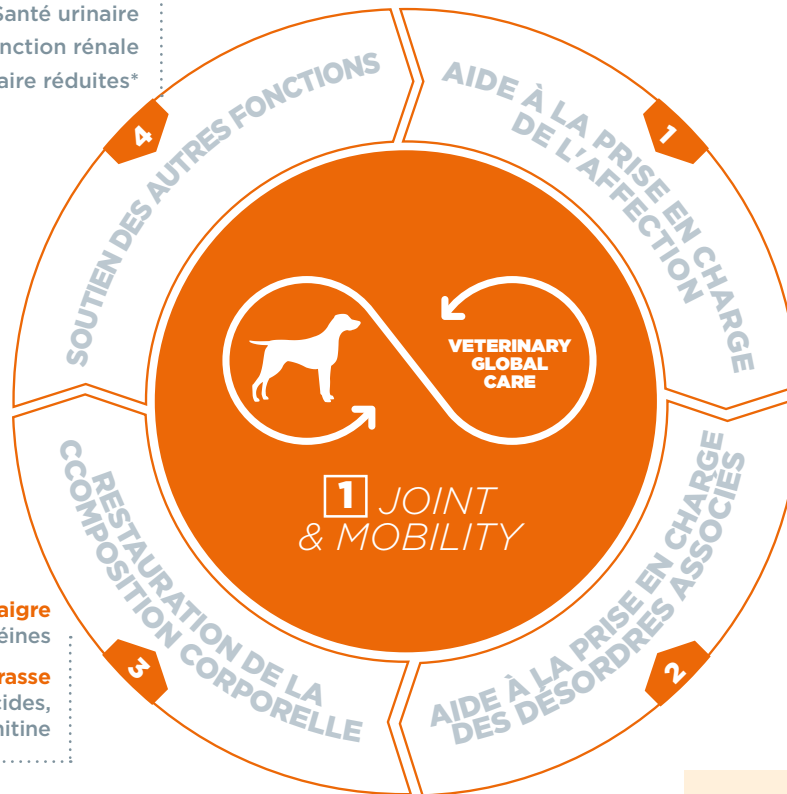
Santé urinaire
nction rénale
aire réduites*

SOUTIEN DES AUTRES FONCTIONS
4

AIDE À LA PRISE EN CHARGE DE L'AFFECTION
1

VETERINARY GLOBAL CARE

1 JOINT & MOBILITY

RESTAURATION DE LA COMPOSITION CORPORELLE
3

AIDE À LA PRISE EN CHARGE DES DÉSORDRES ASSOCIÉS
2

aigre
éines
rasse
cides,
nitine